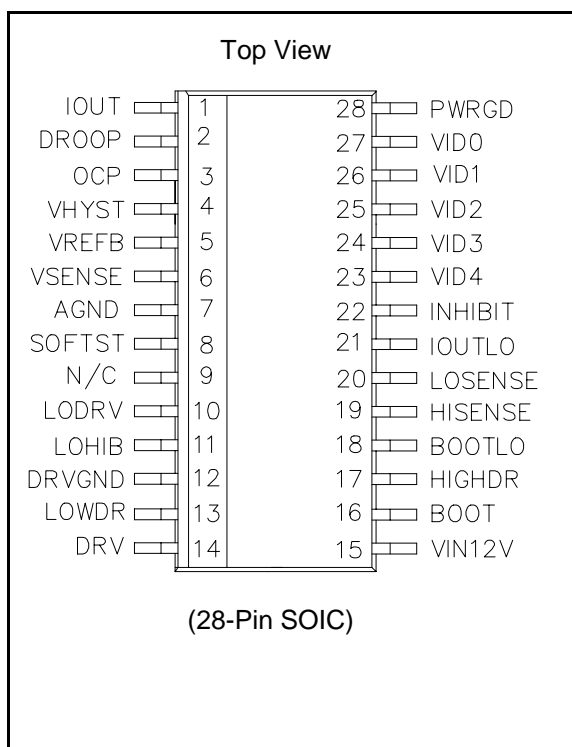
Top View

IOUT 1
DROOP 2
OCP 3
VHYST 4
VREFB 5
VSENSE 6
AGND 7
SOFTST 8
N/C 9
LODRV 10
LOHIB 11
DRVGND 12
LOWDR 13
DRV 14

28 PWRGD
27 VID0
26 VID1
25 VID2
24 VID3
23 VID4
22 INHIBIT
21 IOUTLO
20 LOSENSE
19 HISENSE
18 BOOTLO
17 HIGHDR
16 BOOT
15 VIN12V

(28-Pin SOIC)